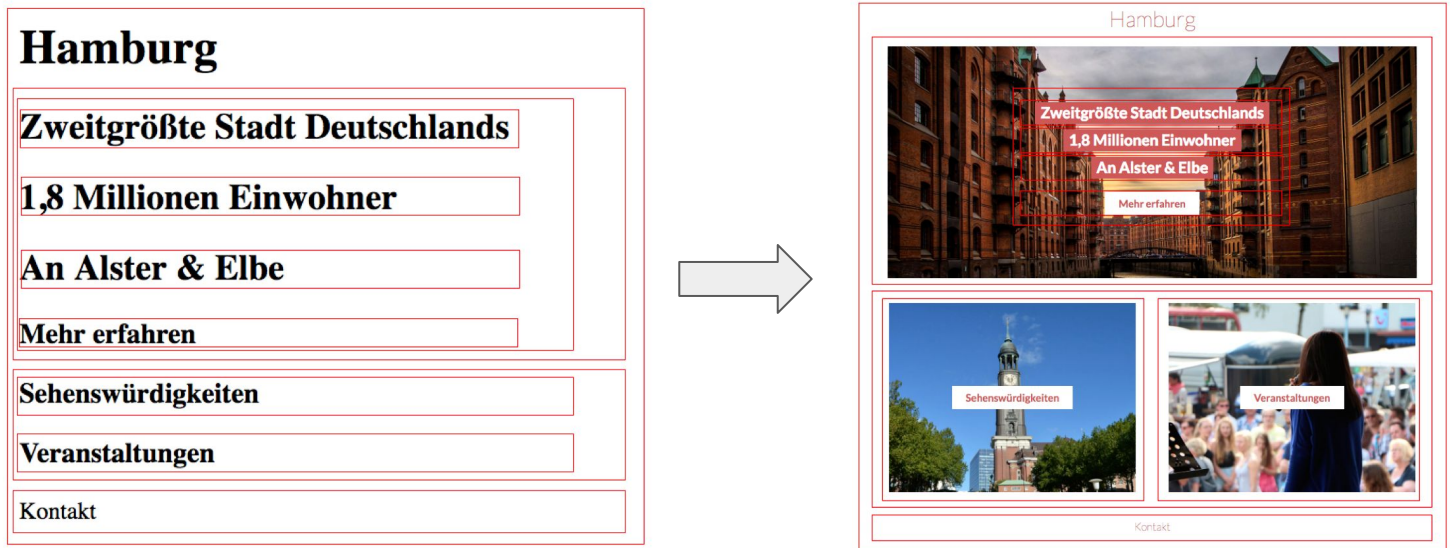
Hamburg

Zweitgrößte Stadt Deutschlands

1,8 Millionen Einwohner

An Alster & Elbe

Mehr erfahren

Sehenswürdigkeiten

Veranstaltungen

Kontakt

Hamburg

Zweitgrößte Stadt Deutschlands

1,8 Millionen Einwohner

An Alster & Elbe

Mehr erfahren

Sehenswürdigkeiten

Veranstaltungen

Kontakt